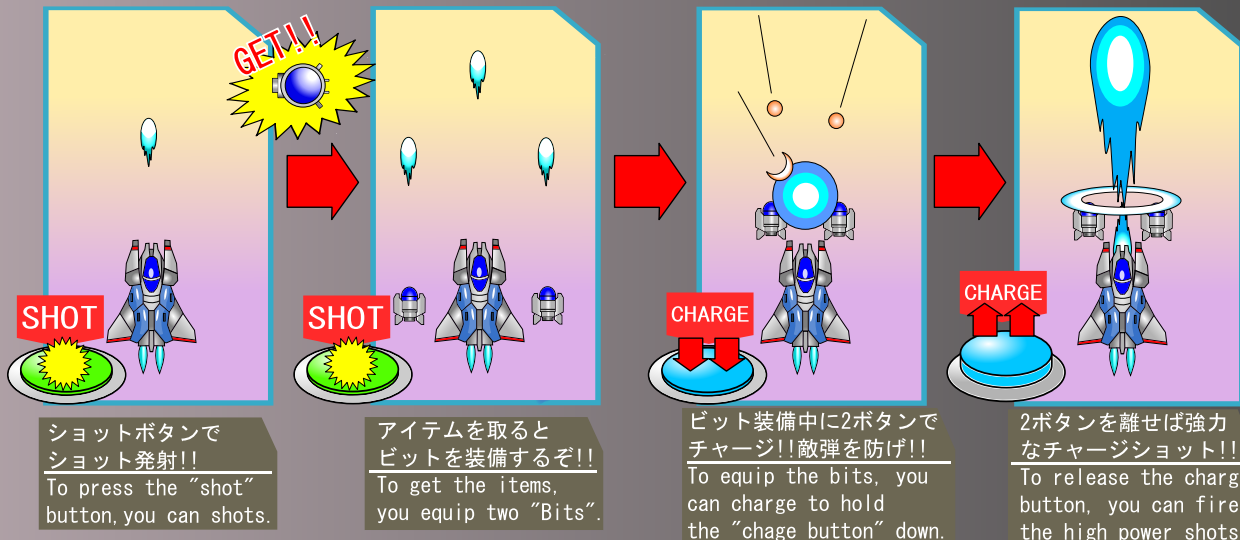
GET!!

SHOT

ショットボタンで
ショット発射!!
To press the "shot" button,you can shots.

SHOT

アイテムを取ると
ビットを装備するぞ!!
To get the items, you equip two "Bits".

CHARGE

ビット装備中に2ボタンで
チャージ!!敵弾を防げ!!
To equip the bits, you can charge to hold the "chage button" down.

CHARGE

2ボタンを離せば強力
なチャージショット!!
To release the charg button, you can fire the high power shots